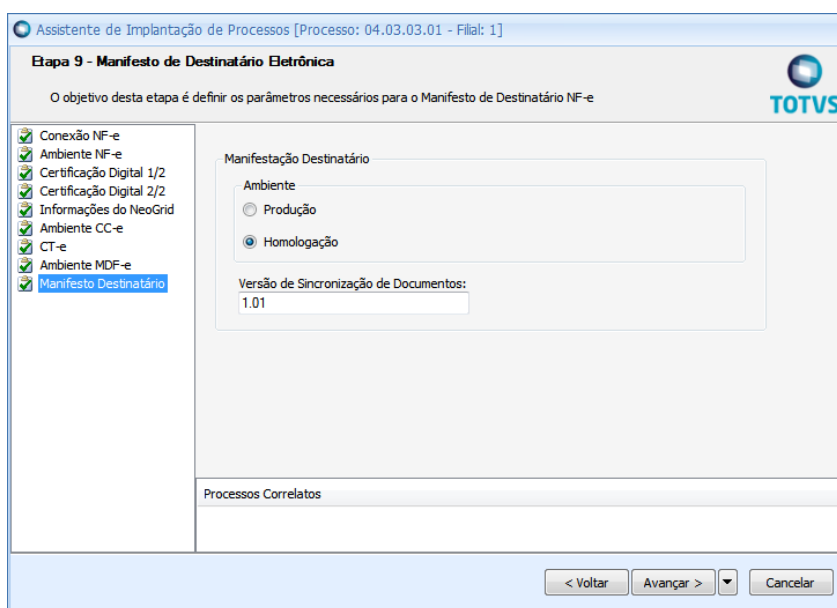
Assistente de Implantação de Processos [Processo: 04.03.03.01 - Filial: 1]

Etapa 9 - Manifesto de Destinatário Eletrônica

O objetivo desta etapa é definir os parâmetros necessários para o Manifesto de Destinatário NF-e

TOTVS

Conexão NF-e
Ambiente NF-e
Certificação Digital 1/2
Certificação Digital 2/2
Informações do NeoGrid
Ambiente CC-e
CT-e
Ambiente MDF-e
Manifesto Destinatário

Manifestação Destinatário

Ambiente

Produção

Homologação

Versão de Sincronização de Documentos:

1.01

Processos Correlatos

< Voltar

Avançar >

Cancelar